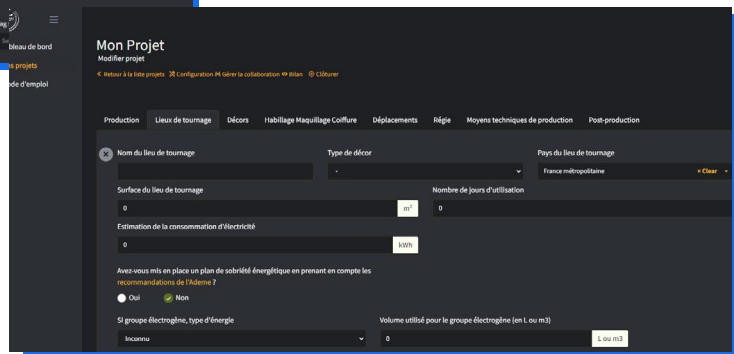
bleau de bord
s projets
de d'emploi

Mon Projet
Modifier projet
« Retour à la liste projets ✕ Configuration ⋈ Gérer la collaboration ⊕ Bilan ⊗ Clôturer

Production | Lieux de tournage | Décors | Habillage Maquillage Coiffure | Déplacements | Régie | Moyens techniques de production | Post-production

Nom du lieu de tournage
Type de décor
-
Pays du lieu de tournage
France métropolitaine
× Clear
Surface du lieu de tournage
0
m²
Nombre de jours d'utilisation
0
Estimation de la consommation d'électricité
0
kWh
Avez-vous mis en place un plan de sobriété énergétique en prenant en compte les recommandations de l'Ademe ?
Oui
Non
Si groupe électrogène, type d'énergie
Inconnu
Volume utilisé pour le groupe électrogène (en L ou m3)
0
L ou m3